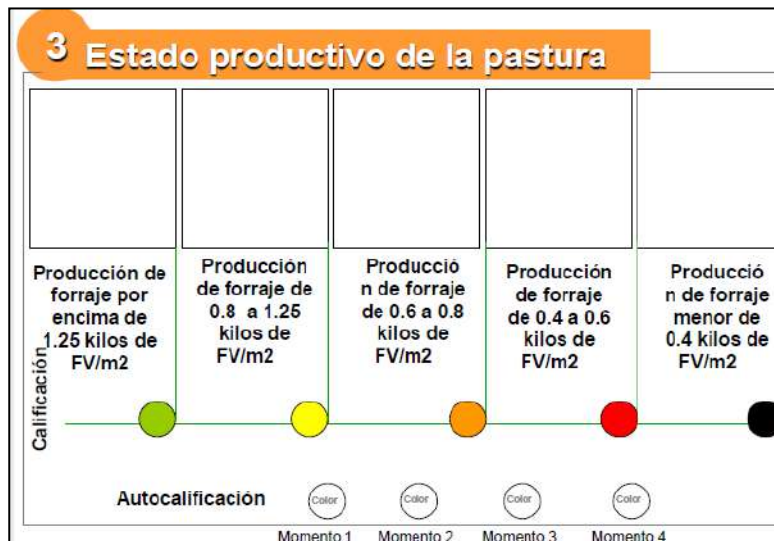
3 Estado productivo de la pastura

Producción de forraje por encima de 1.25 kilos de FV/m2

Producción de forraje de 0.8 a 1.25 kilos de FV/m2

Producción de forraje de 0.6 a 0.8 kilos de FV/m2

Producción de forraje de 0.4 a 0.6 kilos de FV/m2

Producción de forraje menor de 0.4 kilos de FV/m2

Calificación

Autocalificación

Color
Momento 1

Color
Momento 2

Color
Momento 3

Color
Momento 4